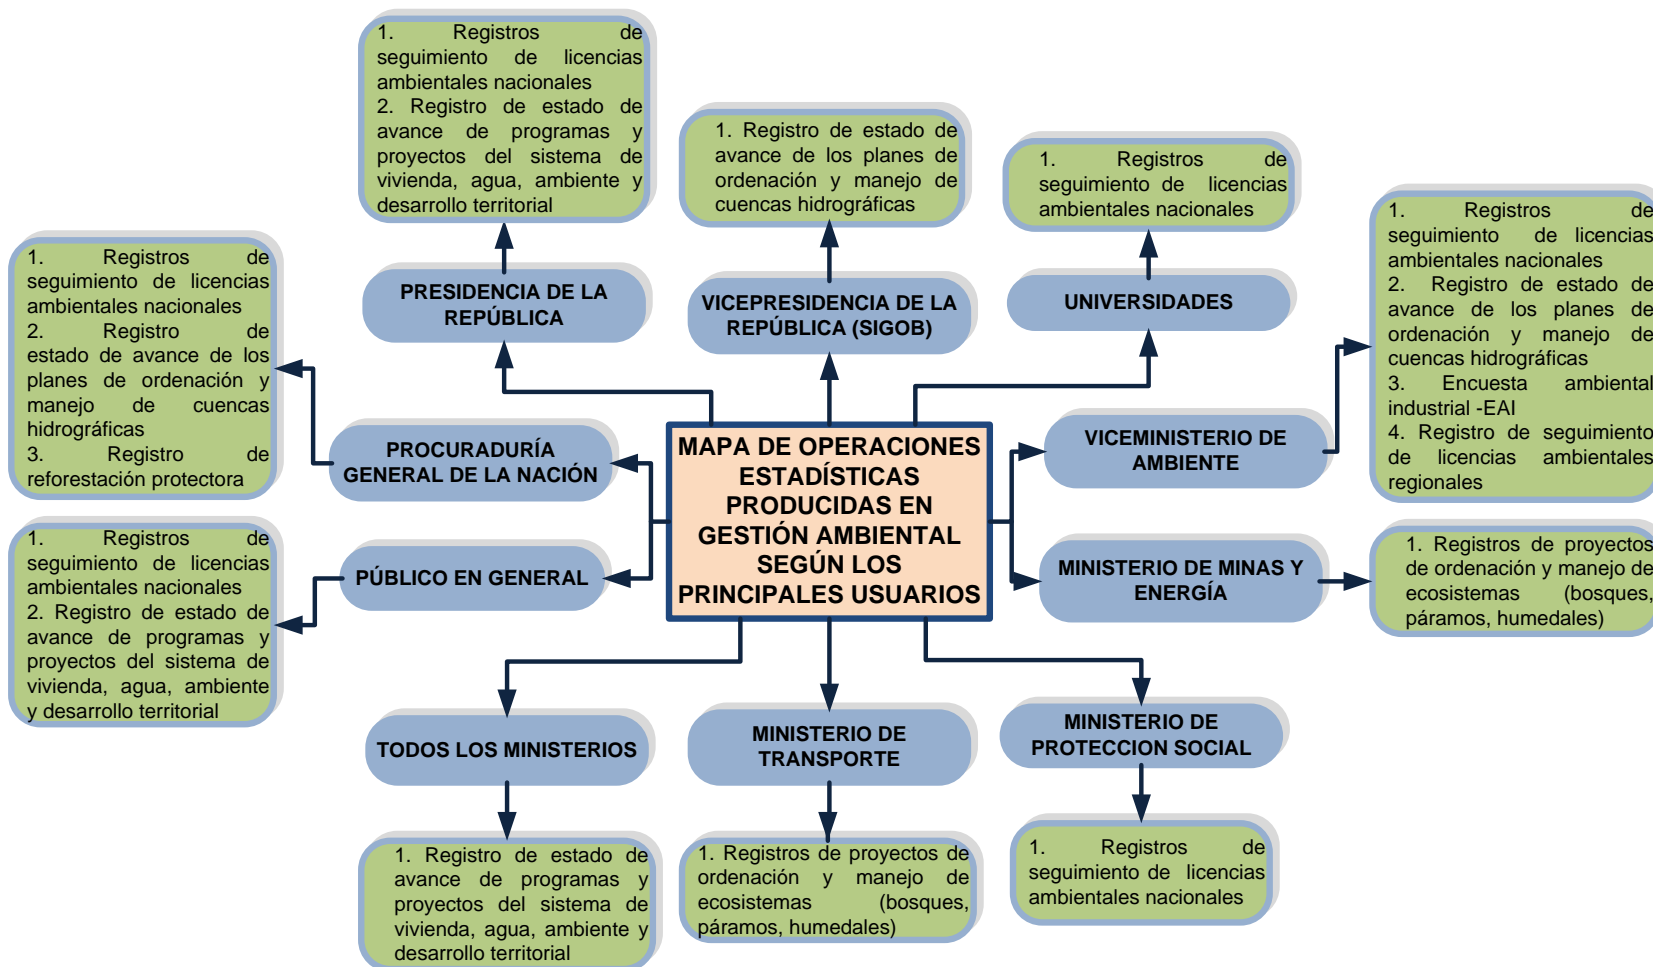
MAPA DE OPERACIONES ESTADÍSTICAS PRODUCIDAS EN GESTIÓN AMBIENTAL SEGÚN LOS PRINCIPALES USUARIOS

PRESIDENCIA DE LA REPÚBLICA

1. Registros de seguimiento de licencias ambientales nacionales
2. Registro de estado de avance de programas y proyectos del sistema de vivienda, agua, ambiente y desarrollo territorial

VICEPRESIDENCIA DE LA REPÚBLICA (SIGOB)

1. Registro de estado de avance de los planes de ordenación y manejo de cuencas hidrográficas

UNIVERSIDADES

1. Registros de seguimiento de licencias ambientales nacionales

PROCURADURÍA GENERAL DE LA NACIÓN

1. Registros de seguimiento de licencias ambientales nacionales
2. Registro de estado de avance de los planes de ordenación y manejo de cuencas hidrográficas
3. Registro de reforestación protectora

VICEMINISTERIO DE AMBIENTE

1. Registros de seguimiento de licencias ambientales nacionales
2. Registro de estado de avance de los planes de ordenación y manejo de cuencas hidrográficas
3. Encuesta ambiental industrial -EAI
4. Registro de seguimiento de licencias ambientales regionales

PÚBLICO EN GENERAL

1. Registros de seguimiento de licencias ambientales nacionales
2. Registro de estado de avance de programas y proyectos del sistema de vivienda, agua, ambiente y desarrollo territorial

MINISTERIO DE MINAS Y ENERGÍA

1. Registros de proyectos de ordenación y manejo de ecosistemas (bosques, páramos, humedales)

TODOS LOS MINISTERIOS

1. Registro de estado de avance de programas y proyectos del sistema de vivienda, agua, ambiente y desarrollo territorial

MINISTERIO DE TRANSPORTE

1. Registros de proyectos de ordenación y manejo de ecosistemas (bosques, páramos, humedales)

MINISTERIO DE PROTECCION SOCIAL

1. Registros de seguimiento de licencias ambientales nacionales